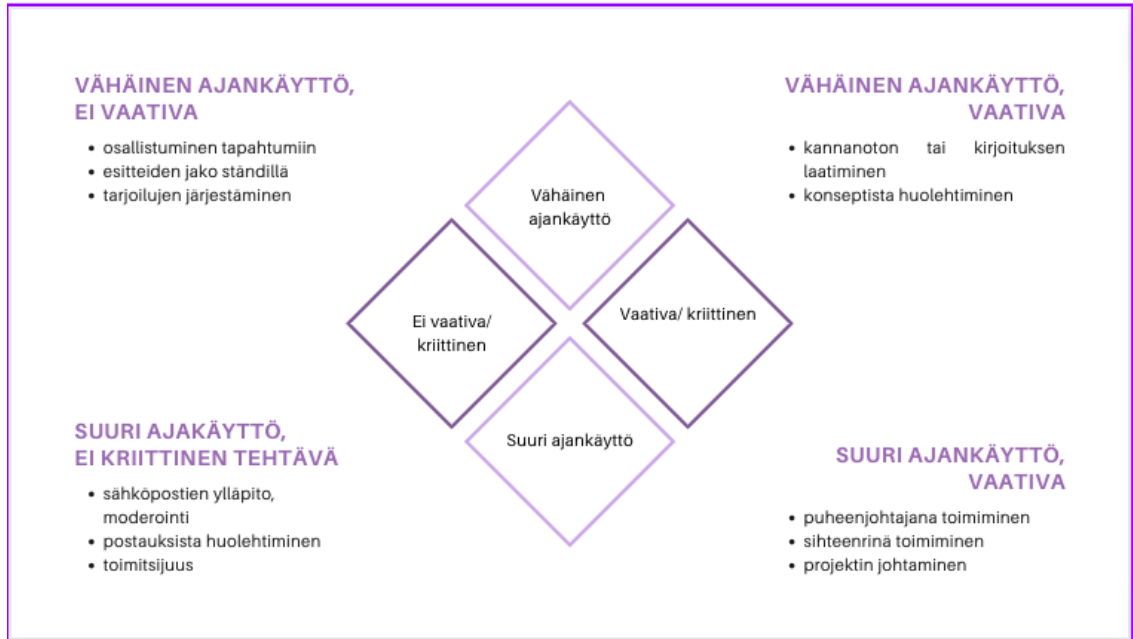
VÄHÄINEN AJANKÄYTTÖ, EI VAATIVA

- osallistuminen tapahtumiin
- esitteiden jako ständillä
- tarjoilujen järjestäminen

VÄHÄINEN AJANKÄYTTÖ, VAATIVA

- kannanoton tai kirjoituksen laatiminen
- konseptista huolehtiminen

Vähäinen ajankäyttö

Ei vaativa/ kriittinen

Vaativa/ kriittinen

Suuri ajankäyttö

SUURI AJAKÄYTTÖ, EI KRIITTINEN TEHTÄVÄ

- sähköpostien ylläpito, moderointi
- postauksista huolehtiminen
- toimitsijuus

SUURI AJANKÄYTTÖ, VAATIVA

- puheenjohtajana toimiminen
- sihteenrinä toimiminen
- projektin johtaminen